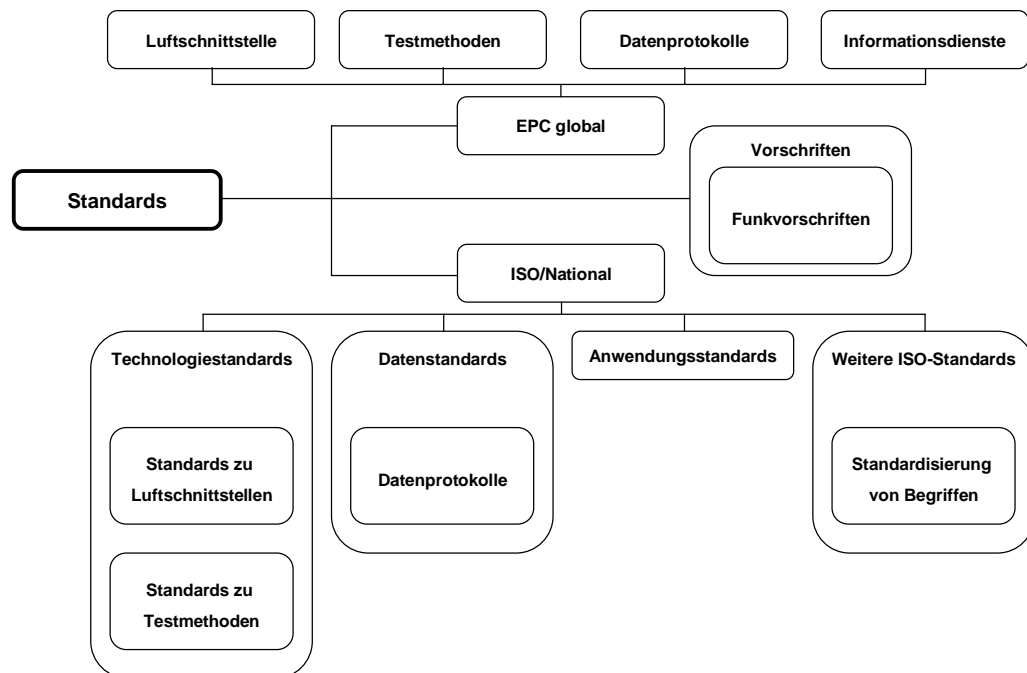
Luftschnittstelle

Testmethoden

Datenprotokolle

Informationsdienste

EPC global

Vorschriften

Funkvorschriften

Standards

ISO/National

Technologiestandards

Standards zu Luftschnittstellen

Standards zu Testmethoden

Datenstandards

Datenprotokolle

Anwendungsstandards

Weitere ISO-Standards

Standardisierung von Begriffen